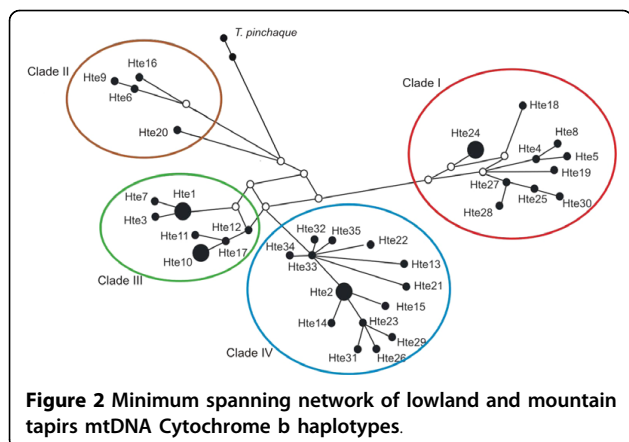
T. pinchaque

Clade II

Hte16

Hte9

Hte6

Hte20

Clade I

Hte18

Hte24

Hte8

Hte4

Hte5

Hte19

Hte27

Hte25

Hte30

Hte28

Hte7

Hte1

Hte3

Hte11

Hte12

Hte10

Hte17

Clade III

Hte34

Hte32

Hte35

Hte22

Hte33

Hte13

Hte21

Hte2

Hte15

Hte14

Hte23

Hte29

Hte31

Hte26

Clade IV

**Figure 2** Minimum spanning network of lowland and mountain tapirs mtDNA Cytochrome b haplotypes.